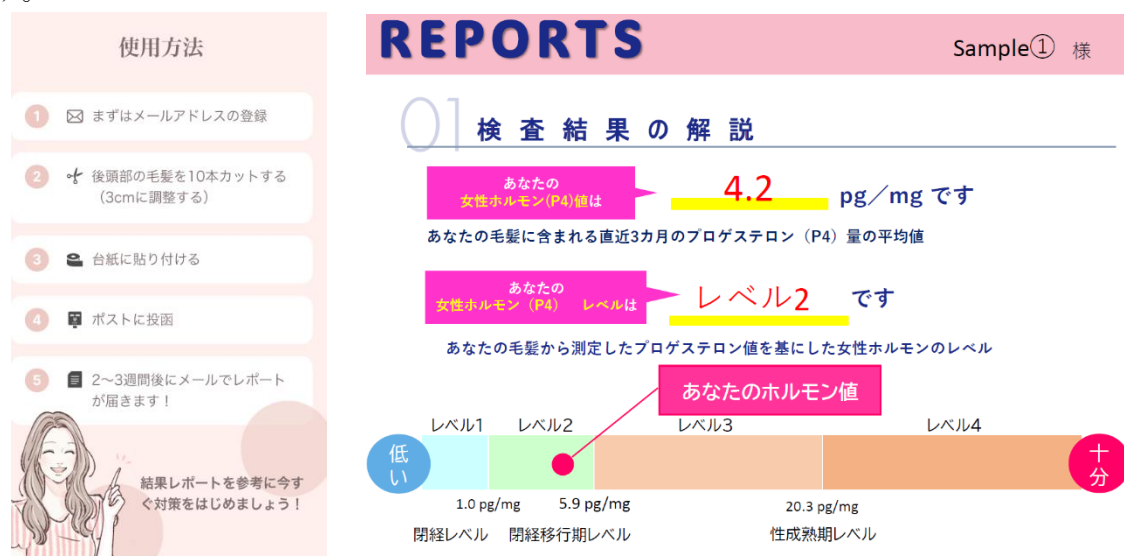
使用方法

1 まずはメールアドレスの登録

2 後頭部の毛髪を10本カットする（3cmに調整する）

3 台紙に貼り付ける

4 ポストに投函

5 2～3週間後にメールでレポートが届きます！

結果レポートを参考に今すぐ対策をはじめましょう！

REPORTS

Sample① 様

01 検査結果の解説

あなたの女性ホルモン(P4)値は 4.2 pg／mg です

あなたの毛髪に含まれる直近3カ月のプロゲステロン（P4）量の平均値

あなたの女性ホルモン（P4） レベルは レベル2 です

あなたの毛髪から測定したプロゲステロン値を基にした女性ホルモンのレベル

あなたのホルモン値

低い

レベル1

レベル2

レベル3

レベル4

十分

1.0 pg/mg

5.9 pg/mg

20.3 pg/mg

閉経レベル

閉経移行期レベル

性成熟期レベル